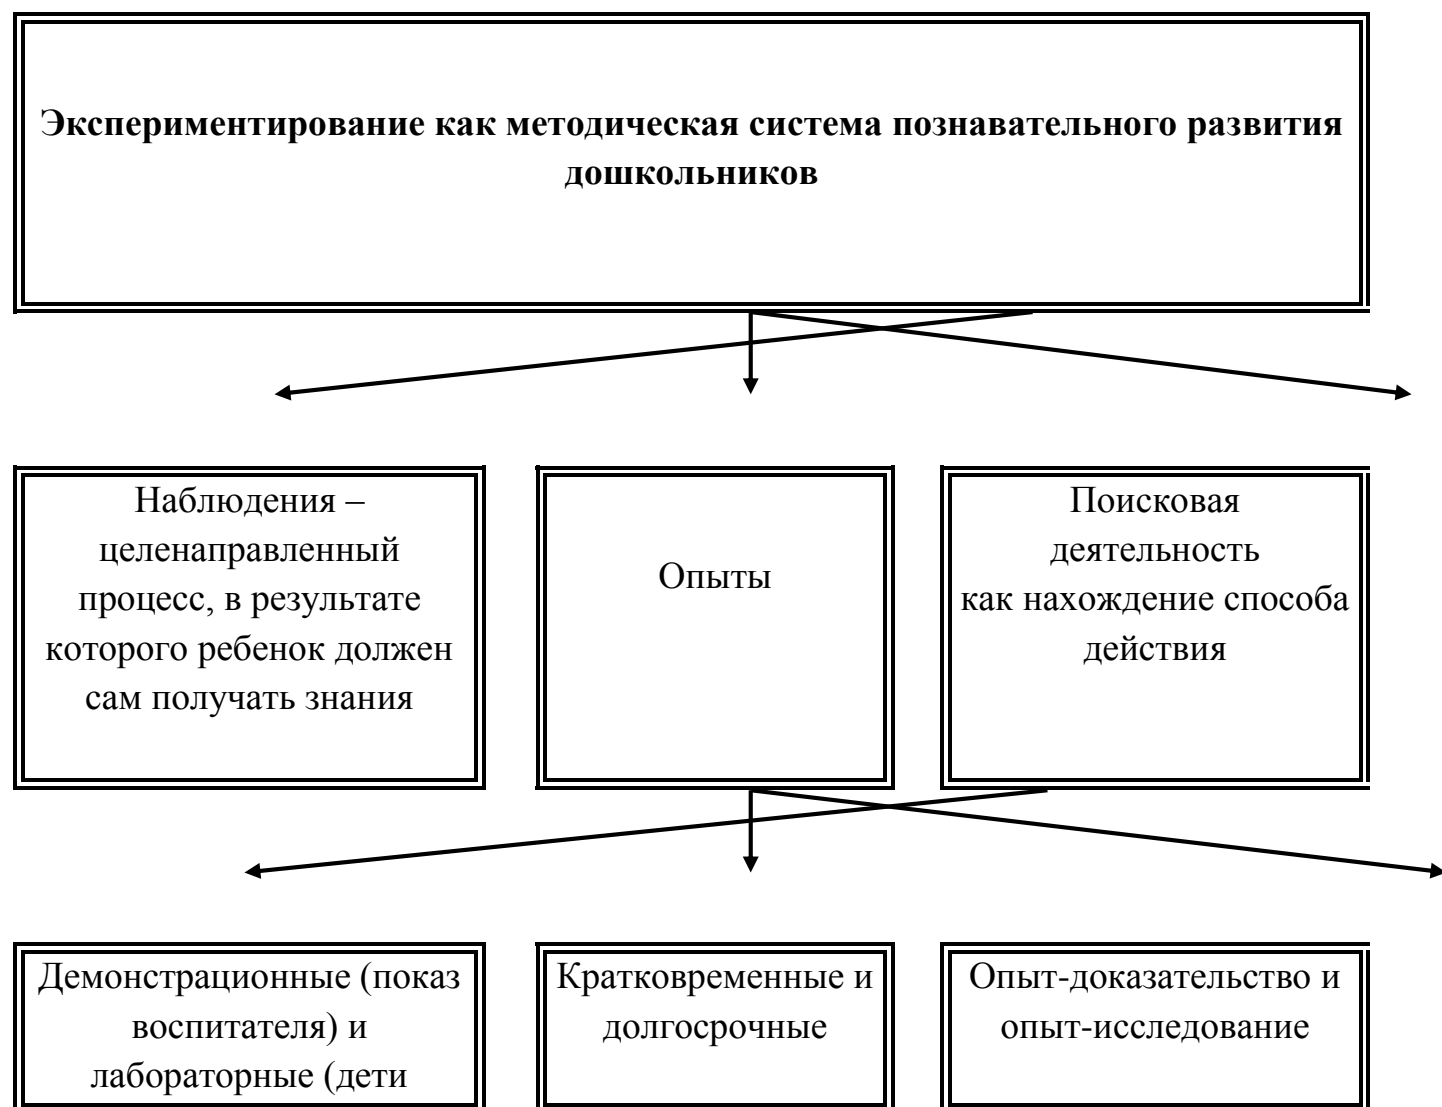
**Экспериментирование как методическая система познавательного развития дошкольников**

Наблюдения – целенаправленный процесс, в результате которого ребенок должен сам получать знания

Опыты

Поисковая деятельность как нахождение способа действия

Демонстрационные (показ воспитателя) и лабораторные (дети

Кратковременные и долгосрочные

Опыт-доказательство и опыт-исследование